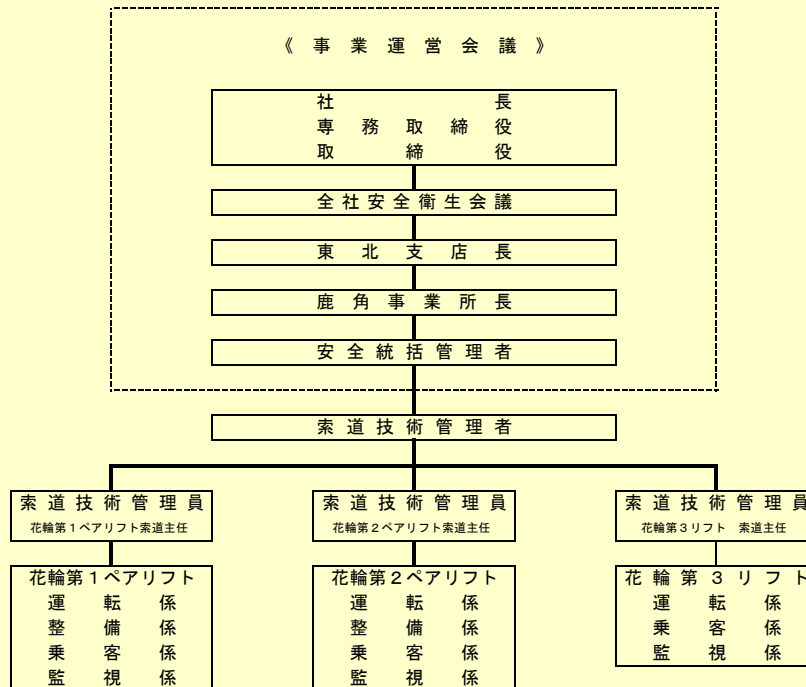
《 事 業 運 営 会 議 》

社 長
専 務 取 締 役
取 締 役

全社安全衛生会議

東 北 支 店 長

鹿 角 事 業 所 長

安 全 統 括 管 理 者

索 道 技 術 管 理 者

索 道 技 術 管 理 員
花輪第１ペアリフト索道主任

花輪第１ペアリフト
運 転 係
整 備 係
乗 客 係
監 視 係

索 道 技 術 管 理 員
花輪第２ペアリフト索道主任

花輪第２ペアリフト
運 転 係
整 備 係
乗 客 係
監 視 係

索 道 技 術 管 理 員
花輪第３リフト 索道主任

花 輪 第 ３ リ フ ト
運 転 係
乗 客 係
監 視 係